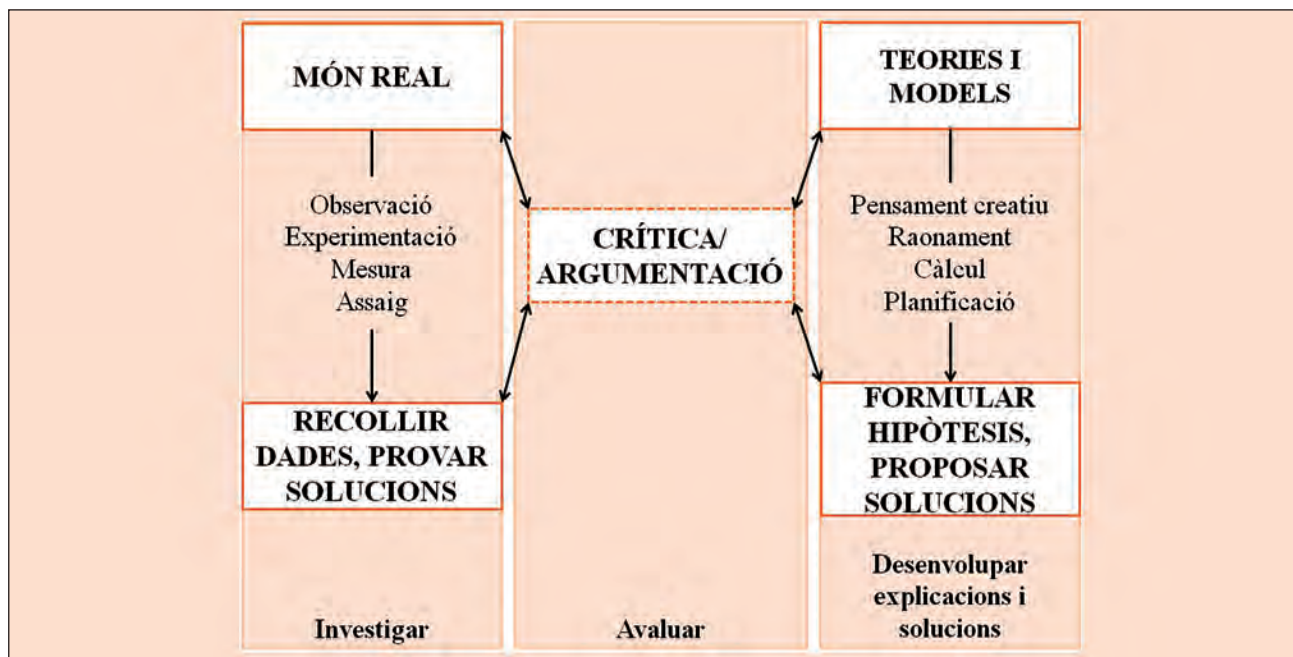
MÓN REAL

Observació
Experimentació
Mesura
Assaig

RECOLLIR DADES, PROVAR SOLUCIONS

Investigar

CRÍTICA/ ARGUMENTACIÓ

Avaluar

TEORIES I MODELS

Pensament creatiu
Raonament
Càlcul
Planificació

FORMULAR HIPÒTESIS, PROPOSAR SOLUCIONS

Desenvolupar explicacions i solucions